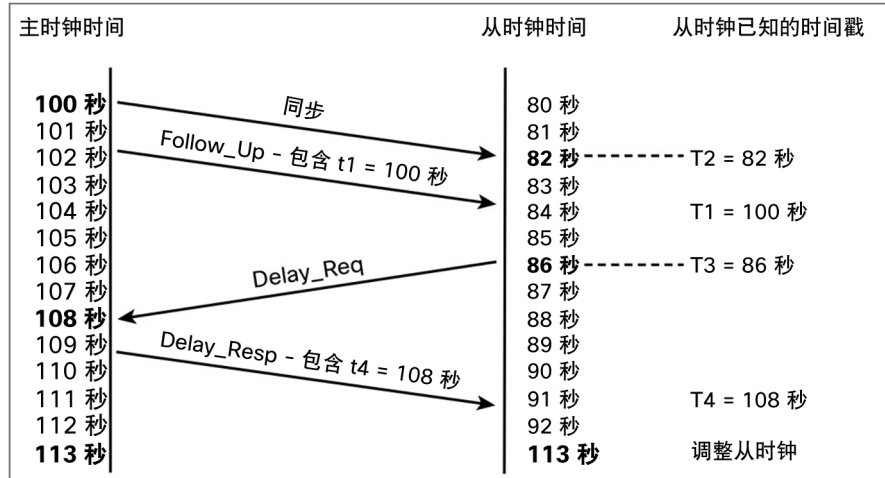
主时钟时间

从时钟时间

从时钟已知的时间戳

100 秒
101 秒
102 秒
103 秒
104 秒
105 秒
106 秒
107 秒
108 秒
109 秒
110 秒
111 秒
112 秒
113 秒

同步

Follow_Up - 包含 t1 = 100 秒

Delay_Req

Delay_Resp - 包含 t4 = 108 秒

80 秒
81 秒
82 秒
83 秒
84 秒
85 秒
86 秒
87 秒
88 秒
89 秒
90 秒
91 秒
92 秒
113 秒

T2 = 82 秒

T1 = 100 秒

T3 = 86 秒

T4 = 108 秒

调整从时钟